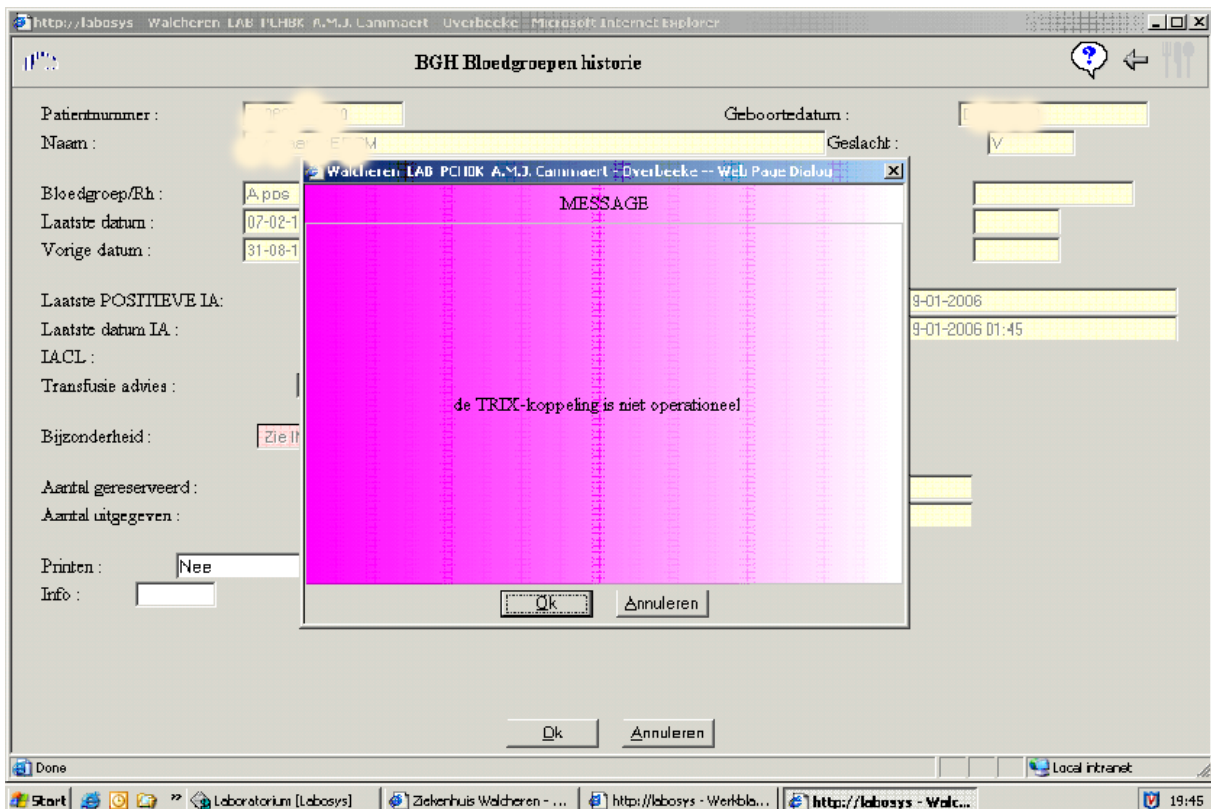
http://labosys Walcheren LAB PCHBK A.M.J. Cammaert Overbeeke Microsoft Internet Explorer

BGH Bloedgroepen historie

Patientnummer :
Geboortedatum :
Naam :
Geslacht : V

Bloedgroep/Rh : A pos
Laatste datum : 07-02-1
Vorige datum : 31-08-1

Laatste POSITIEVE IA: 9-01-2006
Laatste datum IA : 9-01-2006 01:45
IACL :
Transfusie advies :

Bijzonderheid : Zie I

Aantal gereserveerd :
Aantal uitgegeven :

Printen : Nee
Info :

Walcheren LAB PCHBK A.M.J. Cammaert - Overbeeke -- Web Page Dialog

MESSAGE

de TRIX-koppeling is niet operationeel

Ok
Annuleren

Ok
Annuleren

Done
Local intranet

Start
Laboratorium [Labosys]
Ziekenhuis Walcheren - ...
http://labosys - Werkbla...
http://labosys - Walc...
19:45